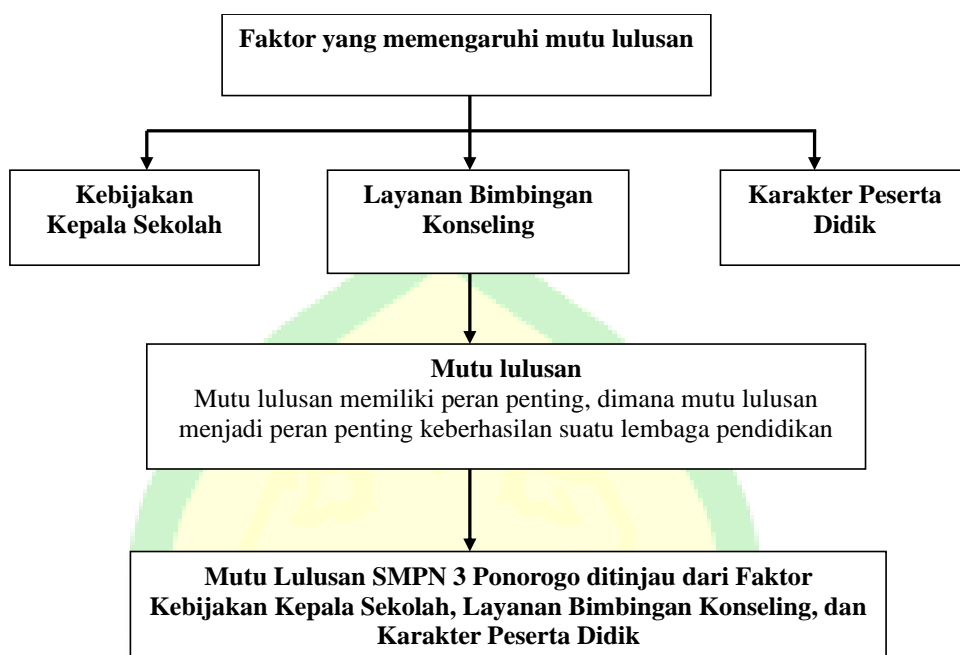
Faktor yang memengaruhi mutu lulusan

Kebijakan Kepala Sekolah

Layanan Bimbingan Konseling

Karakter Peserta Didik

Mutu lulusan
Mutu lulusan memiliki peran penting, dimana mutu lulusan menjadi peran penting keberhasilan suatu lembaga pendidikan

Mutu Lulusan SMPN 3 Ponorogo ditinjau dari Faktor Kebijakan Kepala Sekolah, Layanan Bimbingan Konseling, dan Karakter Peserta Didik